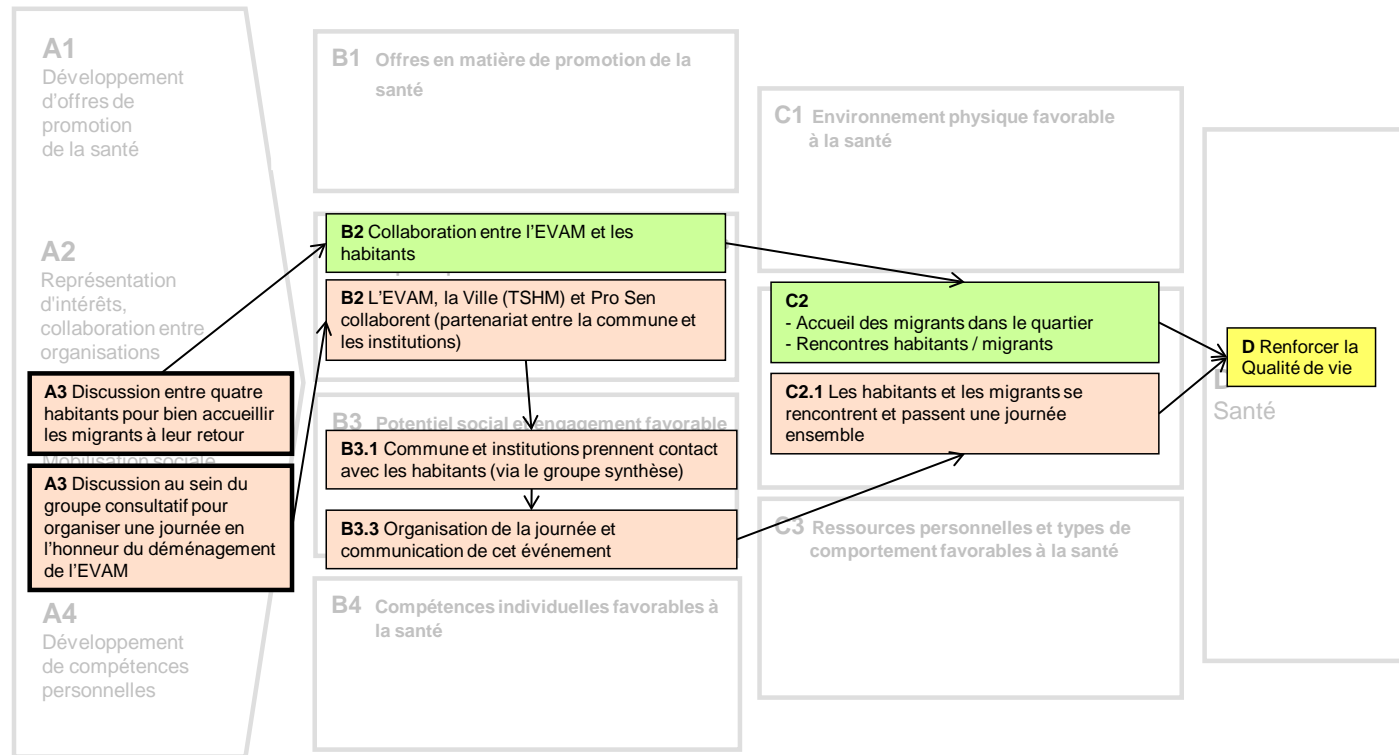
A1
Développement d'offres de promotion de la santé

A2
Représentation d'intérêts, collaboration entre organisations

A3 Discussion entre quatre habitants pour bien accueillir les migrants à leur retour

Mobilisation sociale

A3 Discussion au sein du groupe consultatif pour organiser une journée en l'honneur du déménagement de l'EVAM

A4
Développement de compétences personnelles

B1 Offres en matière de promotion de la santé

B2 Collaboration entre l'EVAM et les habitants

B2 L'EVAM, la Ville (TSHM) et Pro Sen collaborent (partenariat entre la commune et les institutions)

B3 Potentiel social et engagement favorable

B3.1 Commune et institutions prennent contact avec les habitants (via le groupe synthèse)

B3.3 Organisation de la journée et communication de cet événement

B4 Compétences individuelles favorables à la santé

C1 Environnement physique favorable à la santé

C2
- Accueil des migrants dans le quartier
- Rencontres habitants / migrants

C2.1 Les habitants et les migrants se rencontrent et passent une journée ensemble

C3 Ressources personnelles et types de comportement favorables à la santé

D Renforcer la Qualité de vie

Santé